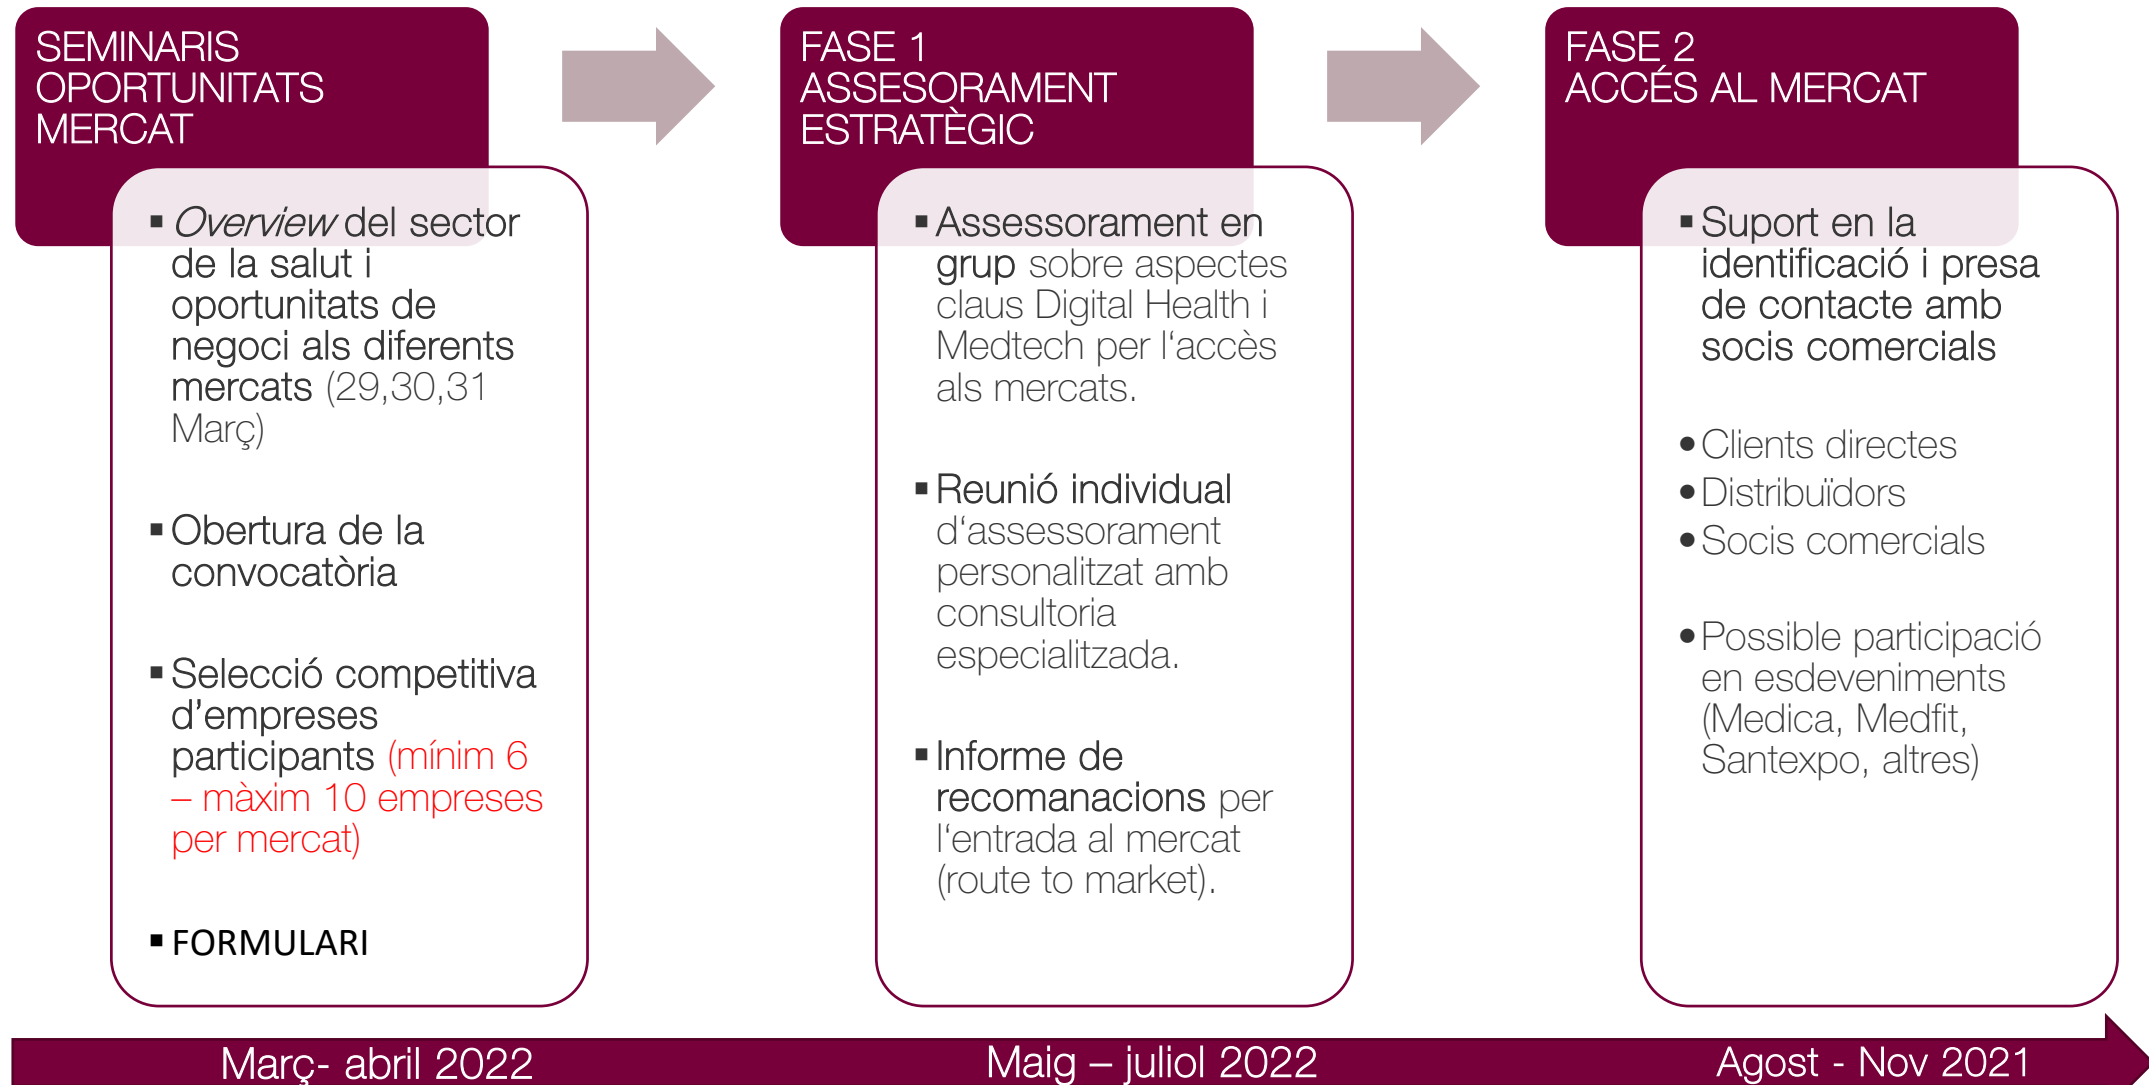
SEMINARIS OPORTUNITATS MERCAT

▪ *Overview* del sector de la salut i oportunitats de negoci als diferents mercats (29,30,31 Març)

▪ Obertura de la convocatòria

▪ Selecció competitiva d’empreses participants (mínim 6 – màxim 10 empreses per mercat)

▪ FORMULARI

FASE 1 ASSESSORAMENT ESTRATÈGIC

▪ Assessorament en grup sobre aspectes claus Digital Health i Medtech per l‘accès als mercats.

▪ Reunió individual d‘assessorament personalitzat amb consultoria especialitzada.

▪ Informe de recomanacions per l‘entrada al mercat (route to market).

FASE 2 ACCÉS AL MERCAT

▪ Suport en la identificació i presa de contacte amb socis comercials

• Clients directes
• Distribuïdors
• Socis comercials

• Possible participació en esdeveniments (Medica, Medfit, Santexpo, altres)

Març- abril 2022

Maig – juliol 2022

Agost - Nov 2021